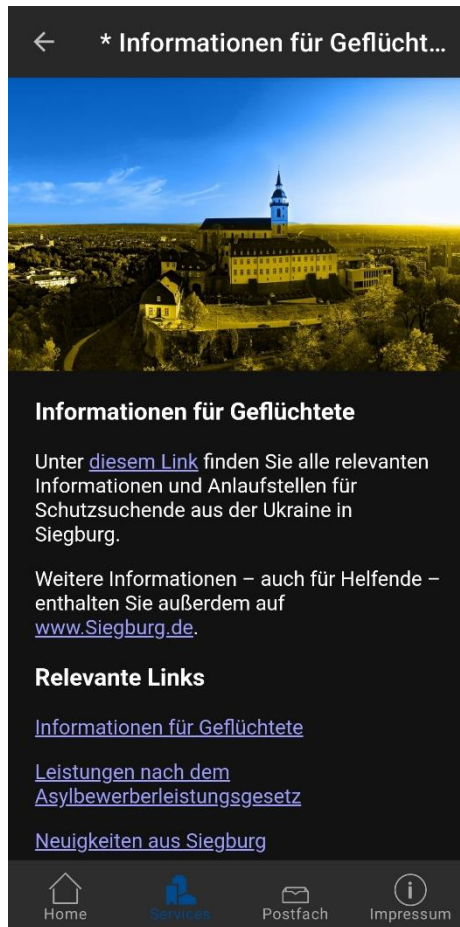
* Informationen für Geflücht...

Informationen für Geflüchtete

Unter diesem Link finden Sie alle relevanten Informationen und Anlaufstellen für Schutzsuchende aus der Ukraine in Siegburg.

Weitere Informationen – auch für Helfende – enthalten Sie außerdem auf www.Siegburg.de.

Relevante Links

Informationen für Geflüchtete

Leistungen nach dem Asylbewerberleistungsgesetz

Neuigkeiten aus Siegburg

Home Services Postfach Impressum